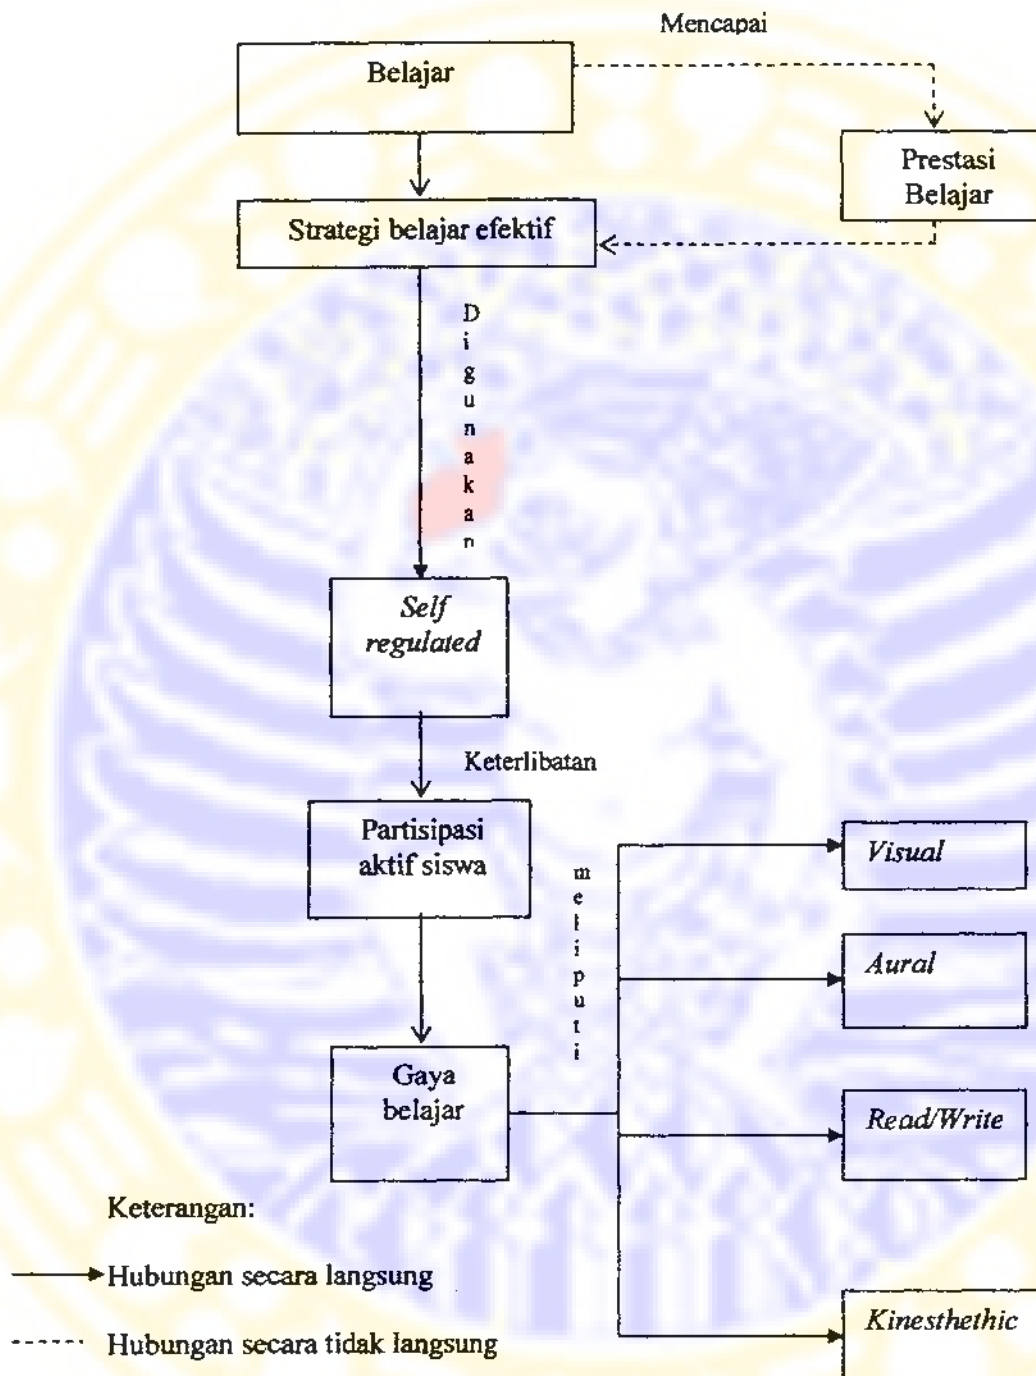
Mencapai

Belajar

Prestasi Belajar

Strategi belajar efektif

Digunakan

Self regulated

Keterlibatan

Partisipasi aktif siswa

meliputi

Visual

Aural

Gaya belajar

Read/Write

Kinesthethic

Keterangan:

Hubungan secara langsung

Hubungan secara tidak langsung